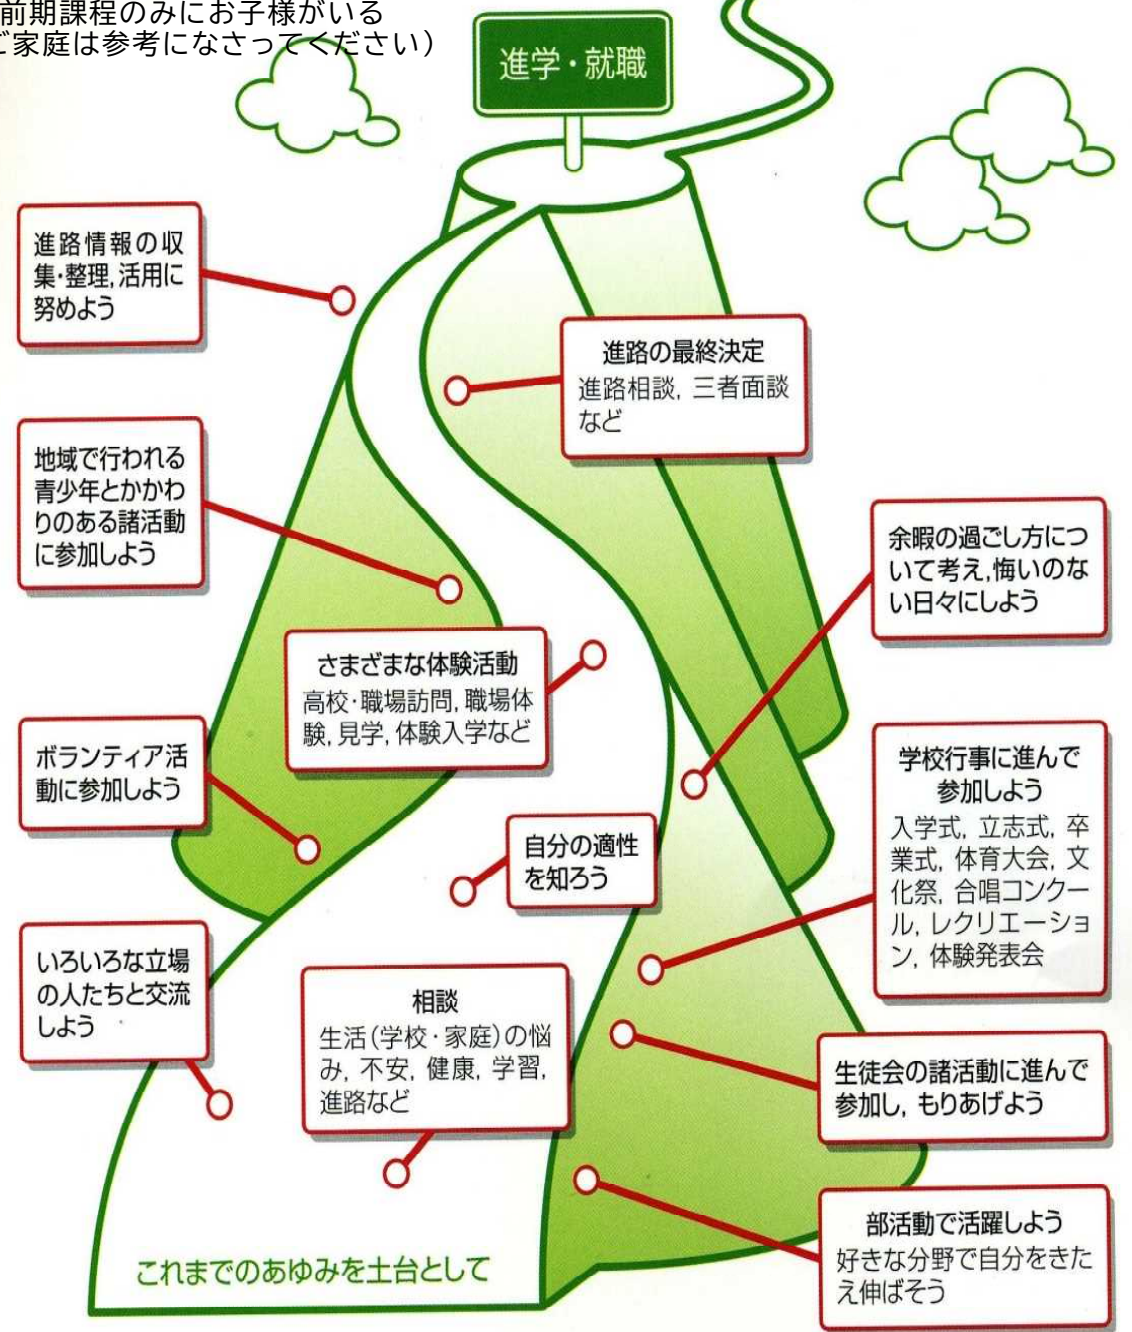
前期課程のみにお子様がいる
ご家庭は参考になさってください）

進学・就職

進路情報の収集・整理，活用に努めよう

進路の最終決定
進路相談，三者面談など

地域で行われる青少年とかかわりのある諸活動に参加しよう

余暇の過ごし方について考え，悔いのない日々にしよう

さまざまな体験活動
高校・職場訪問，職場体験，見学，体験入学など

ボランティア活動に参加しよう

学校行事に進んで参加しよう
入学式，立志式，卒業式，体育大会，文化祭，合唱コンクール，レクリエーション，体験発表会

自分の適性を知ろう

いろいろな立場の人たちと交流しよう

相談
生活（学校・家庭）の悩み，不安，健康，学習，進路など

生徒会の諸活動に進んで参加し，もりあげよう

部活動で活躍しよう
好きな分野で自分をきたえ伸ばそう

これまでのあゆみを土台として